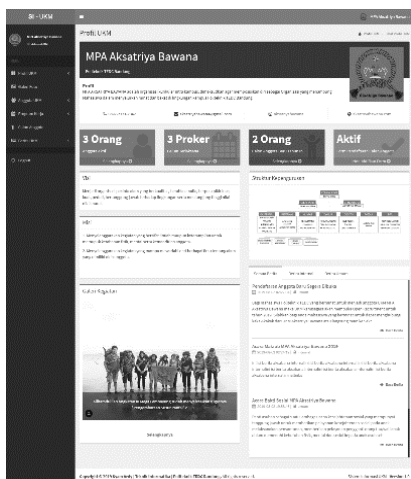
SI - UKM

Profil UKM

MPA Aksatriya Bawana

Profil

3 Orang

3 Proker

2 Orang

Aktif

Visi

Misi

Struktur Kepengurusan

Kabar Kegiatan

Pendaftaran Anggota Baru Segera Dibuka

Baca Berita

Baca Berita

Baca Berita

Copyright © 2020